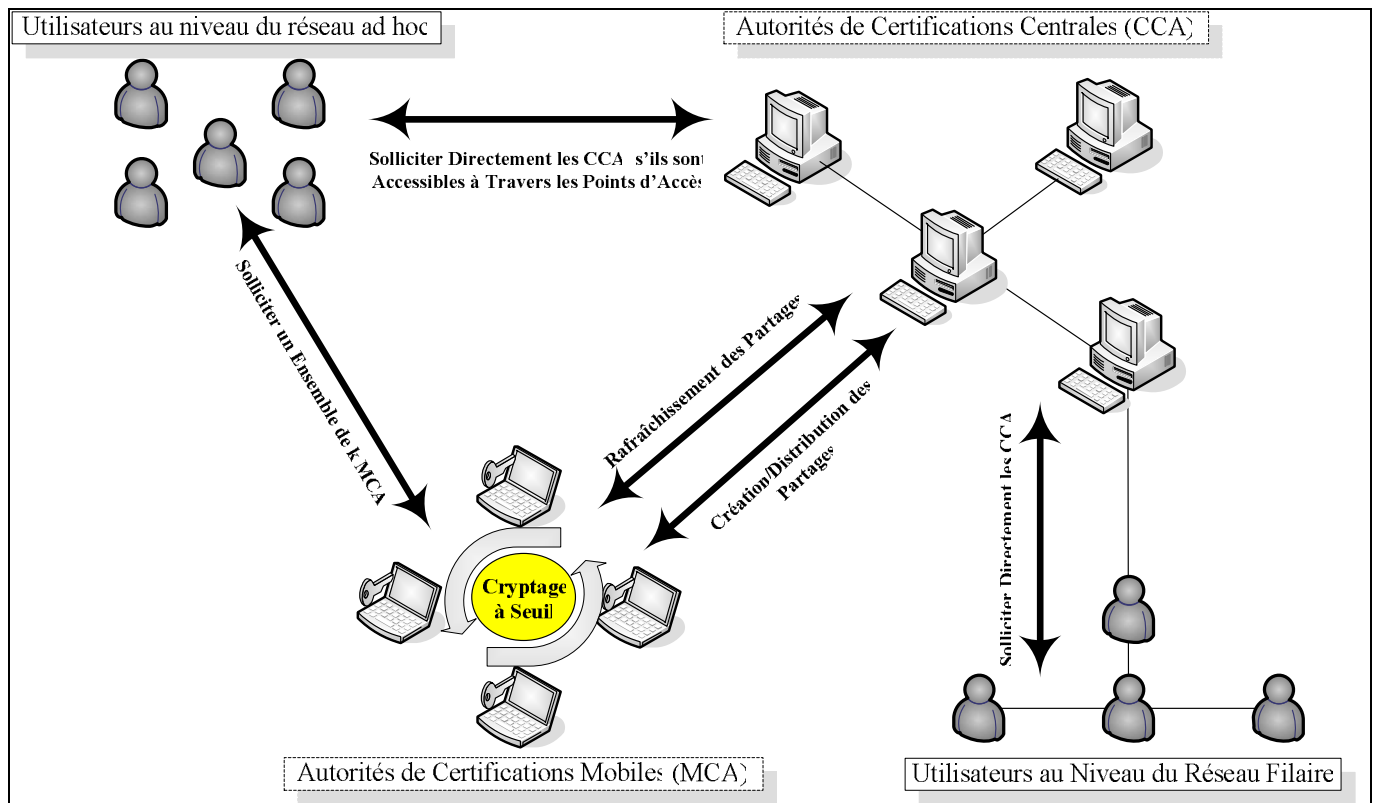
Utilisateurs au niveau du réseau ad hoc

Autorités de Certifications Centrales (CCA)

Solliciter Directement les CCA s'ils sont Accessibles à Travers les Points d'Accès

Solliciter un Ensemble de k MCA

Rafraîchissement des Partages

Création/Distribution des Partages

Solliciter Directement les CCA

Cryptage à Seuil

Autorités de Certifications Mobiles (MCA)

Utilisateurs au Niveau du Réseau Filaire